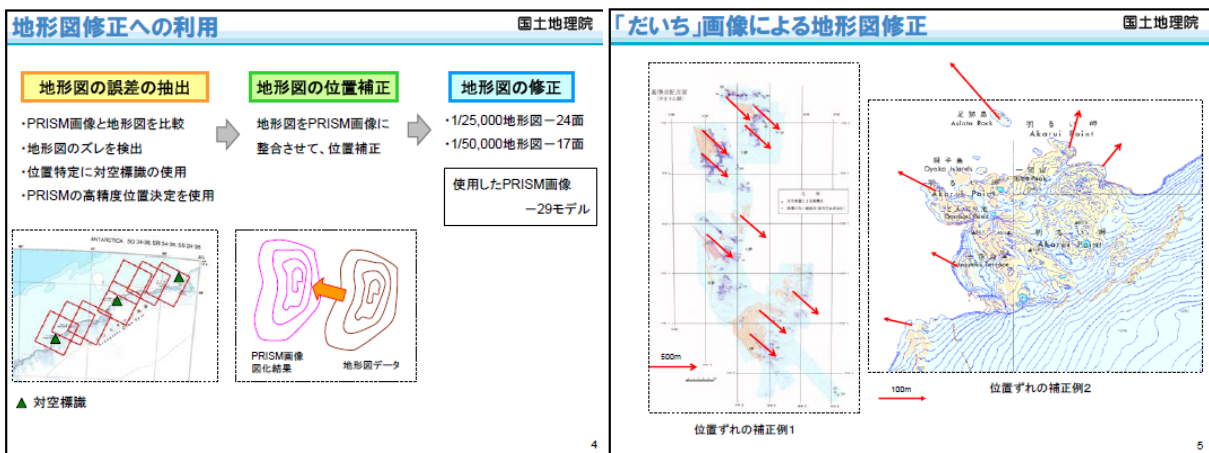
地形図修正への利用

国土地理院

地形図の誤差の抽出

・PRISM画像と地形図を比較
・地形図のズレを検出
・位置特定に対空標識の使用
・PRISMの高精度位置決定を使用

地形図の位置補正

地形図をPRISM画像に整合させて、位置補正

地形図の修正

・1/25,000地形図－24面
・1/50,000地形図－17面

使用したPRISM画像
－29モデル

ANTARCTICA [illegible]

PRISM画像図化結果

地形図データ

▲ 対空標識

4

「だいち」画像による地形図修正

国土地理院

500m

位置ずれの補正例1

Adinto Rock

Akarui Point

Oyako Islands

100m

位置ずれの補正例2

5